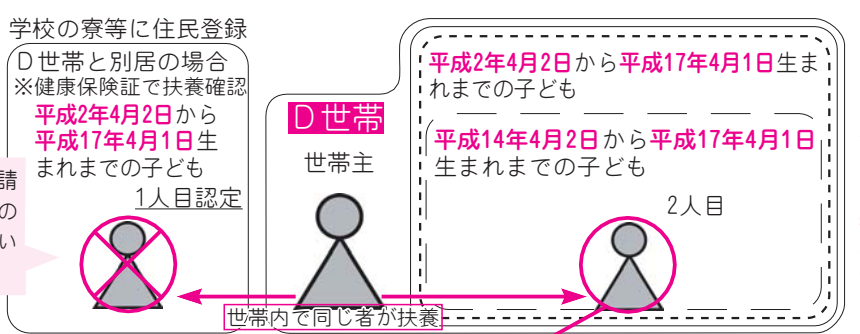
学校の寮等に住民登録

D世帯と別居の場合
※健康保険証で扶養確認
平成2年4月2日から平成17年4月1日生まれまでの子ども
1人目認定

請
の
い

D世帯
世帯主

平成2年4月2日から平成17年4月1日生まれまでの子ども

平成14年4月2日から平成17年4月1日生まれまでの子ども

2人目

世帯内で同じ者が扶養